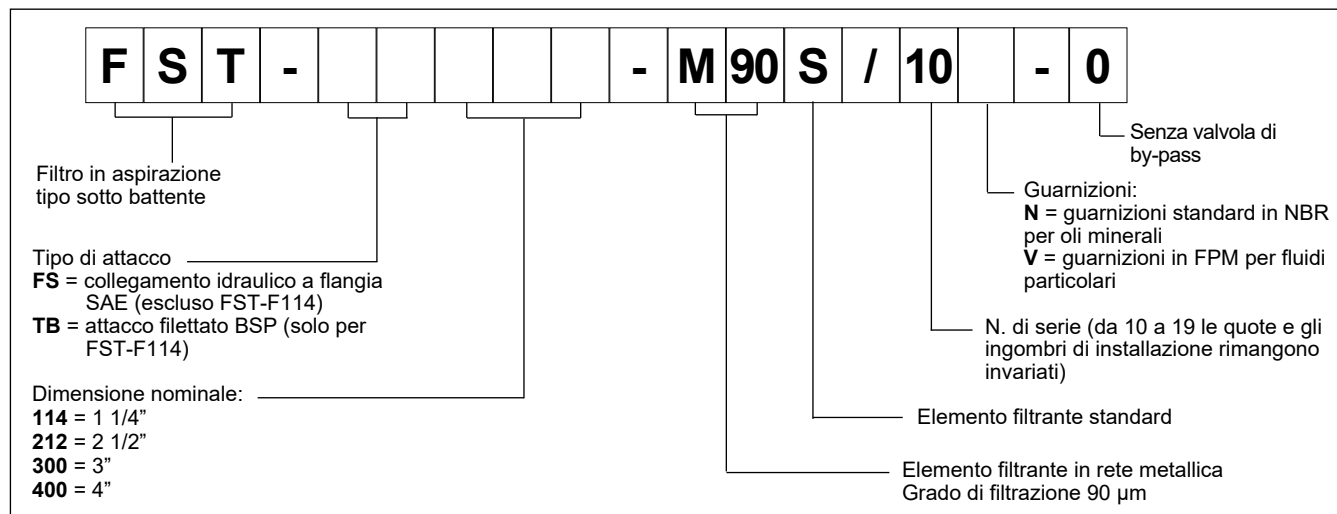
F S T - - M 90 S / 10 - 0

Senza valvola di by-pass

Filtro in aspirazione tipo sotto battente

Guarnizioni:
**N** = guarnizioni standard in NBR per oli minerali
**V** = guarnizioni in FPM per fluidi particolari

Tipo di attacco
**FS** = collegamento idraulico a flangia SAE (escluso FST-F114)
**TB** = attacco filettato BSP (solo per FST-F114)

N. di serie (da 10 a 19 le quote e gli ingombri di installazione rimangono invariati)

Dimensione nominale:
**114** = 1 1/4"
**212** = 2 1/2"
**300** = 3"
**400** = 4"

Elemento filtrante standard

Elemento filtrante in rete metallica
Grado di filtrazione 90 µm